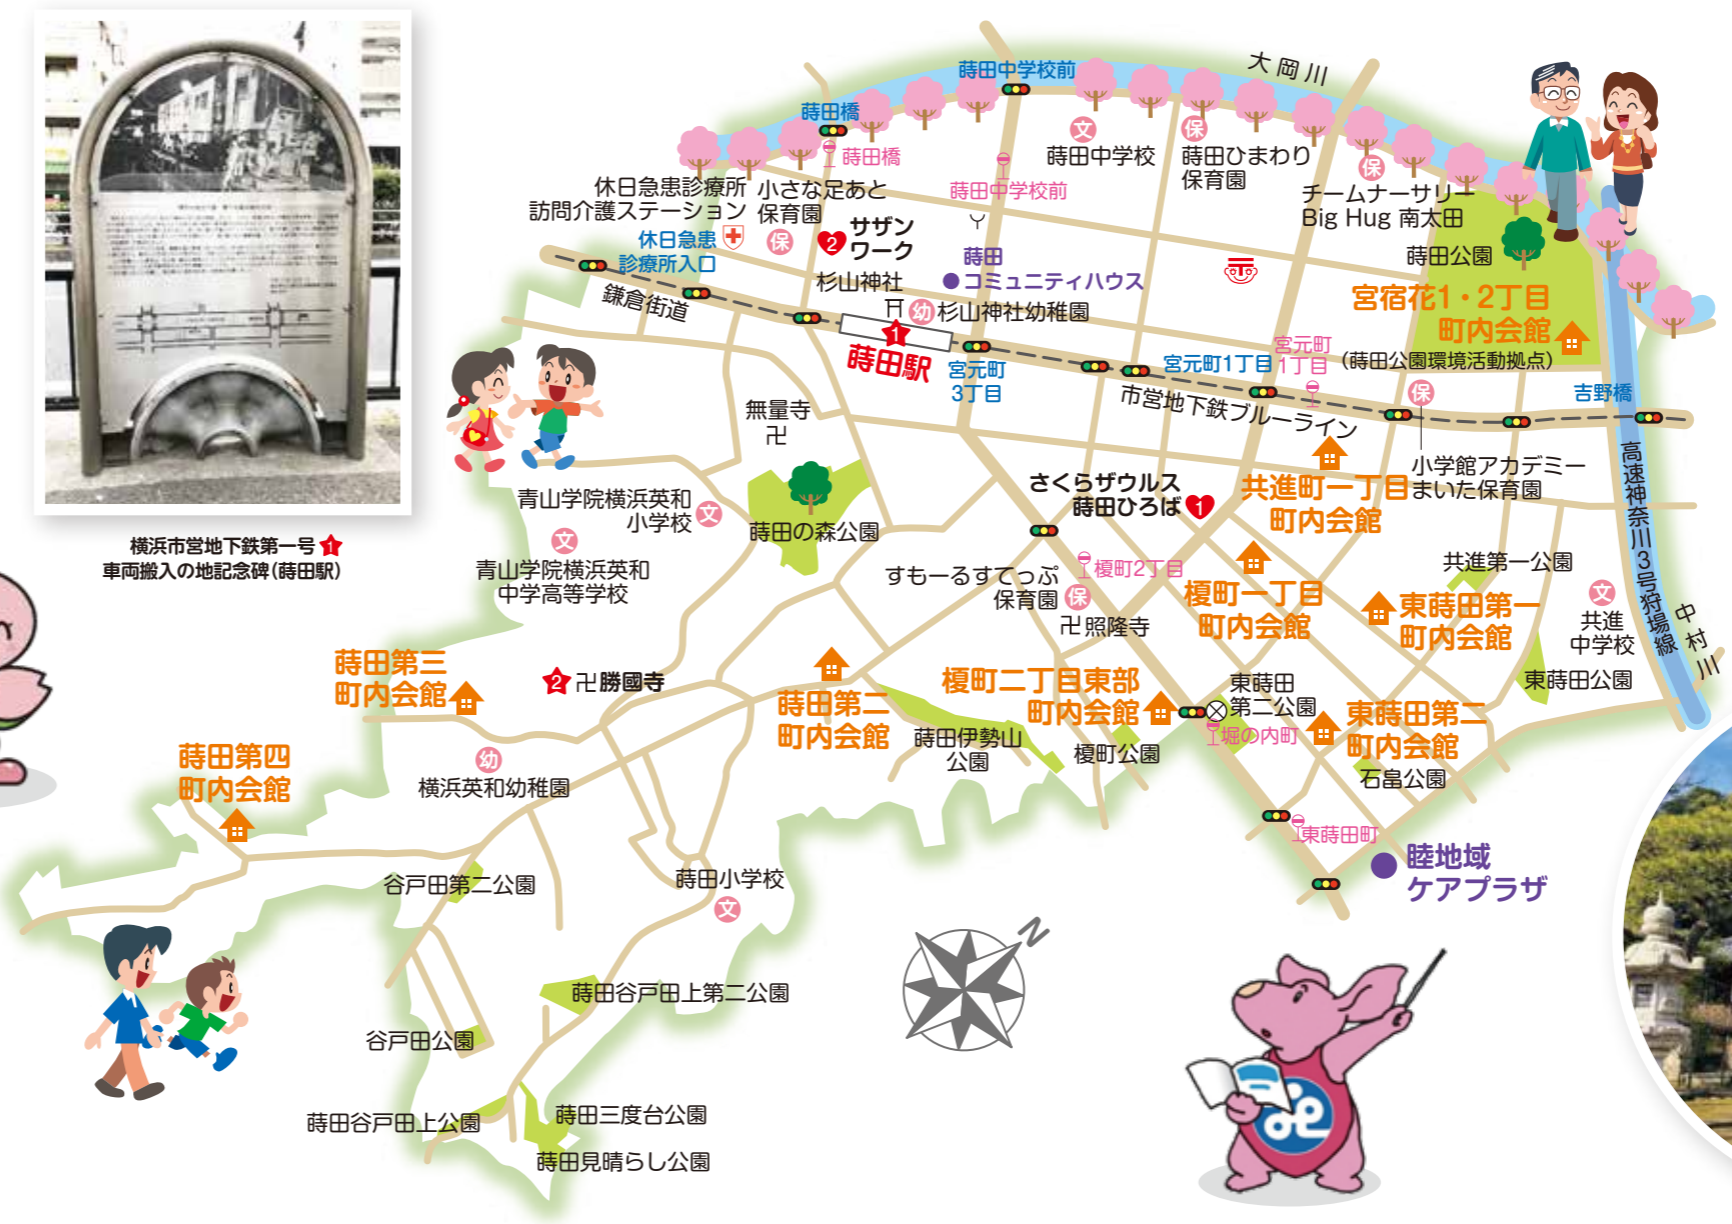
横浜市営地下鉄第一号 1 車両搬入の地記念碑(蒔田駅)

大岡川
蒔田中学校前
蒔田橋
蒔田橋
蒔田中学校前
文 蒔田中学校
保 蒔田ひまわり保育園
保 チームナーサリー Big Hug 南太田
休日急患診療所 訪問介護ステーション
小さな足あと 保育園
休日急患診療所入口
2 サザンワーク
蒔田 コミュニティハウス
蒔田公園
鎌倉街道
杉山神社
杉山神社幼稚園
1 蒔田駅
宮元町3丁目
宮元町1丁目
宮元町1丁目
宮宿花1・2丁目町内会館
(蒔田公園環境活動拠点)
吉野橋
市営地下鉄ブルーライン
無量寺
高速神奈川3号狩場線
中村川
小学館アカデミーまいた保育園
共進町一丁目町内会館
さくらザウルス蒔田ひろば 1
青山学院横浜英和小学校
蒔田の森公園
青山学院横浜英和中学高等学校
すもーるすてっぷ保育園
榎町2丁目
照隆寺
榎町一丁目町内会館
東蒔田第一町内会館
共進第一公園
共進中学校
東蒔田公園
蒔田第三町内会館
2 勝國寺
蒔田第二町内会館
榎町二丁目東部町内会館
東蒔田第二公園
堀の内町
東蒔田第二町内会館
蒔田伊勢山公園
榎町公園
石畠公園
蒔田第四町内会館
横浜英和幼稚園
東蒔田町
睦地域ケアプラザ
谷戸田第二公園
蒔田小学校
蒔田谷戸田上第二公園
谷戸田公園
蒔田谷戸田上公園
蒔田三度台公園
蒔田見晴らし公園
N